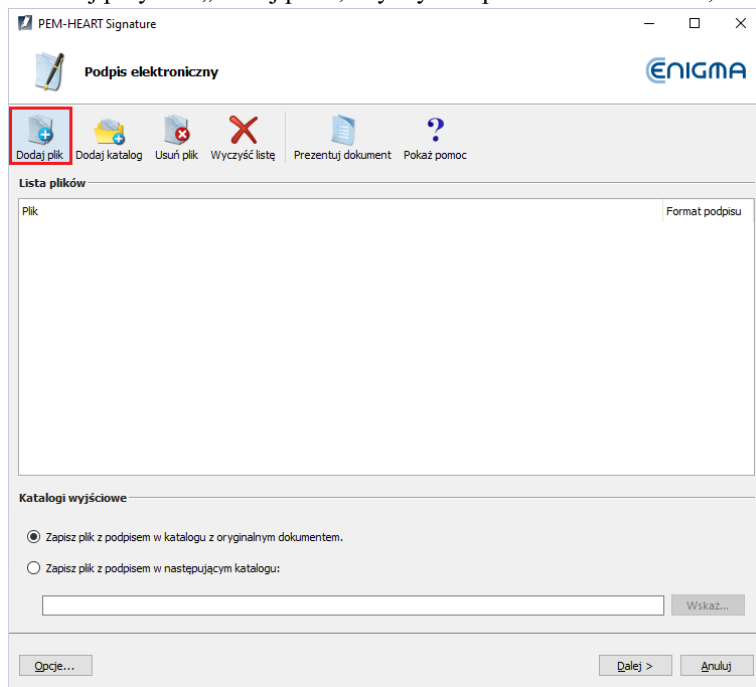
PEM-HEART Signature

Podpis elektroniczny

ENIGMA

Dodaj plik
Dodaj katalog
Usuń plik
Wyczyść listę
Prezentuj dokument
Pokaż pomoc

Lista plików

| Plik | Format podpisu |
|---|---|

Katalogi wyjściowe

Zapisz plik z podpisem w katalogu z oryginalnym dokumentem.

Zapisz plik z podpisem w następującym katalogu:

Wskaż...

Opcje...

Dalej >

Anuluj